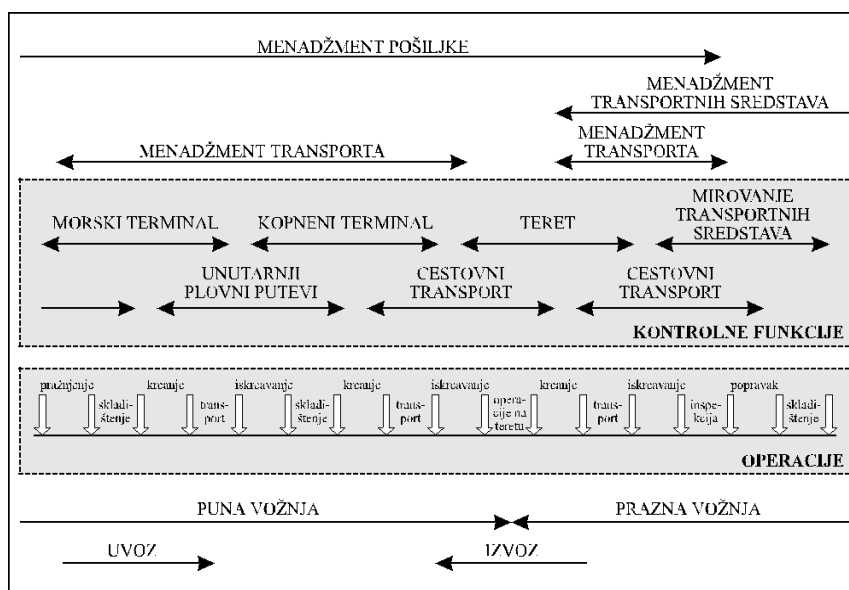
MENADŽMENT POŠILJKE

MENADŽMENT TRANSPORTNIH SREDSTAVA

MENADŽMENT TRANSPORTA

MENADŽMENT TRANSPORTA

MORSKI TERMINAL

KOPNENI TERMINAL

TERET

MIROVANJE TRANSPORTNIH SREDSTAVA

UNUTARNJI PLOVNI PUTEVI

CESTOVNI TRANSPORT

CESTOVNI TRANSPORT

KONTROLNE FUNKCIJE

pražnjenje

skladištenje

krcanje

transport

iskrcavanje

skladištenje

krcanje

transport

iskrcavanje

operacije na teretu

krcanje

transport

iskrcavanje

inspekcija

popravak

skladištenje

OPERACIJE

PUNA VOŽNJA

PRAZNA VOŽNJA

UVOZ

IZVOZ